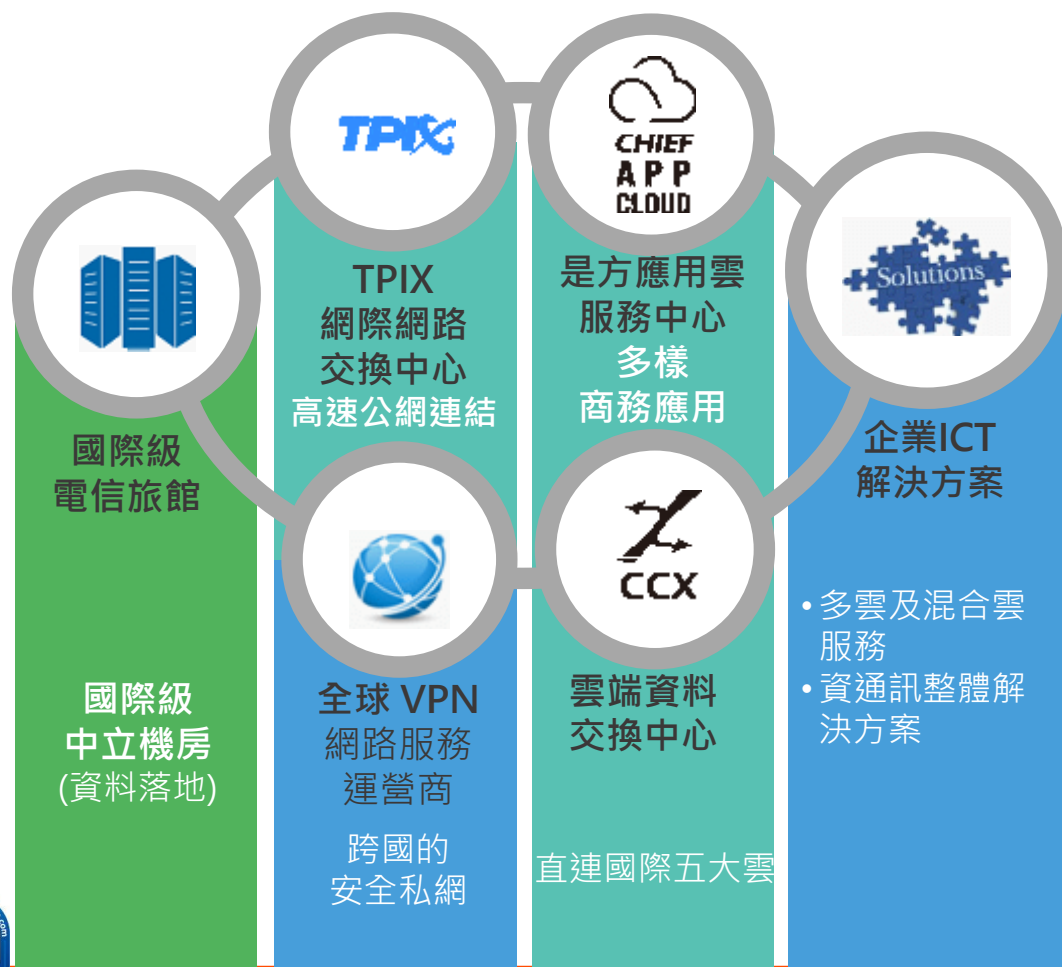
TPIX

CHIEF
APP
CLOUD

Solutions

國際級
電信旅館

TPIX
網際網路
交換中心
高速公網連結

是方應用雲
服務中心
多樣
商務應用

企業ICT
解決方案

CCX

國際級
中立機房
(資料落地)

全球 VPN
網路服務
運營商

跨國的
安全私網

雲端資料
交換中心

直連國際五大雲

• 多雲及混合雲服務
• 資通訊整體解決方案